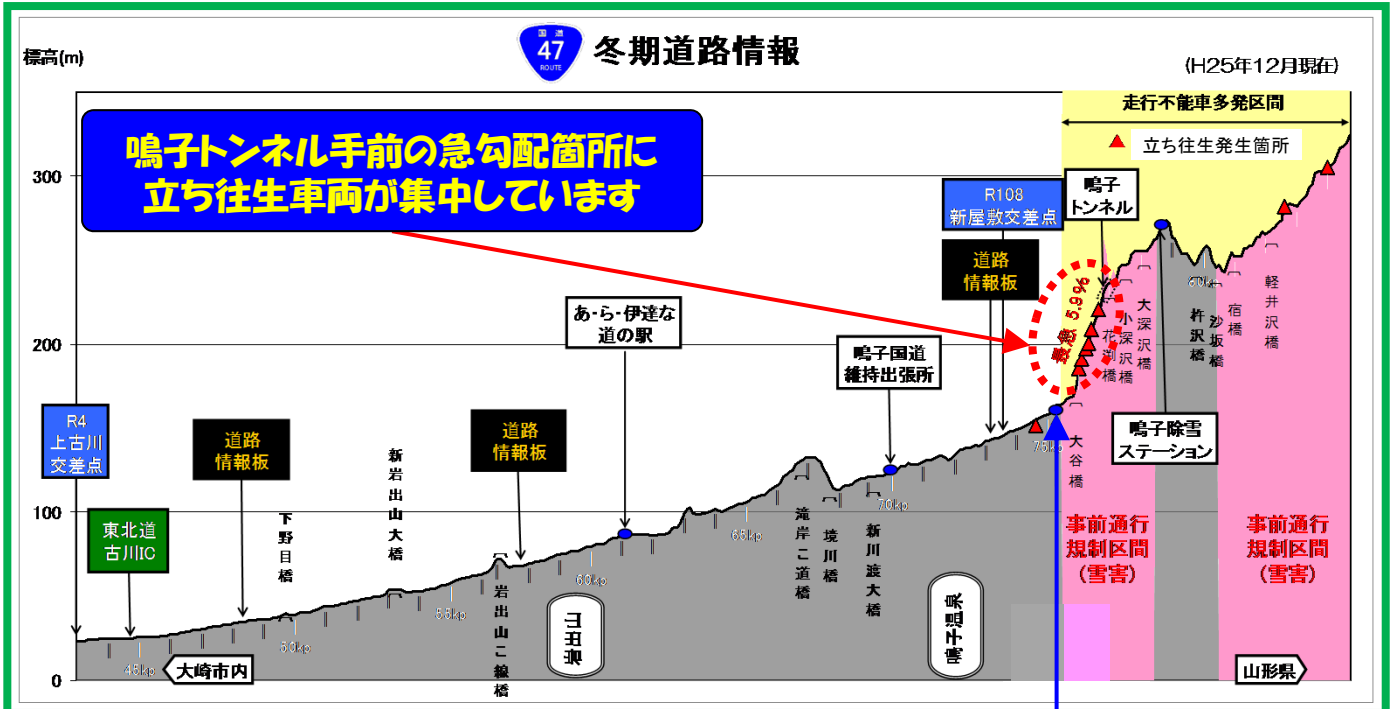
国道 47 ROUTE 冬期道路情報

標高(m)

(H25年12月現在)

走行不能車多発区間

立ち往生発生箇所

鳴子トンネル手前の急勾配箇所に立ち往生車両が集中しています

300

200

100

0

R108 新屋敷交差点

鳴子トンネル

道路情報板

最急 5.9%

大深沢橋

小深沢橋

花渕橋

杵沢橋

沙坂橋

宿橋

軽井沢橋

60kp

あ・ら・伊達な道の駅

鳴子国道維持出張所

鳴子除雪ステーション

R4 上古川交差点

道路情報板

新岩出山大橋

道路情報板

75kp

大谷橋

東北道古川IC

下野目橋

65kp

滝岸こ道橋

境川橋

新川渡大橋

70kp

事前通行規制区間(雪害)

事前通行規制区間(雪害)

55kp

岩出山こ線橋

60kp

岩出山

鳴子温泉

50kp

45kp

大崎市内

山形県